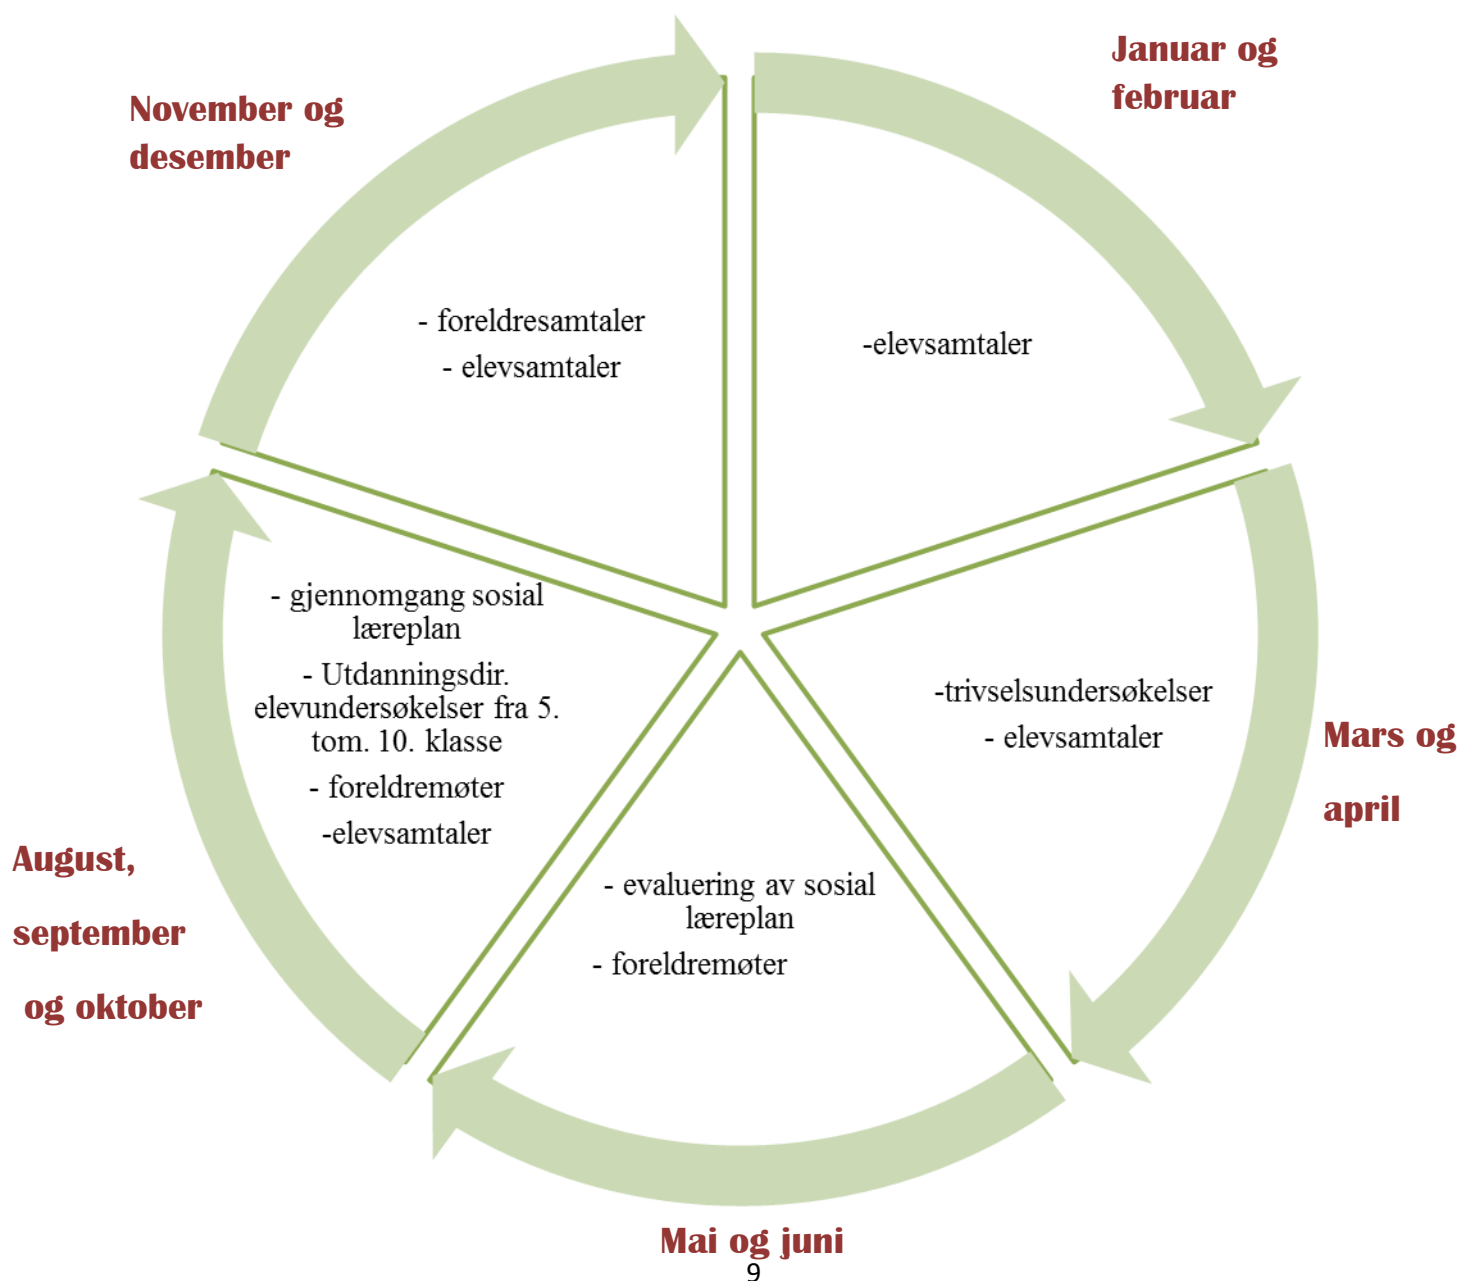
Januar og februar

-elevsamtaler

Mars og april

-trivselsundersøkelser
- elevsamtaler

Mai og juni

- evaluering av sosial læreplan
- foreldremøter

August, september og oktober

- gjennomgang sosial læreplan
- Utdanningsdir. elevundersøkelser fra 5. tom. 10. klasse
- foreldremøter
-elevsamtaler

November og desember

- foreldresamtaler
- elevsamtaler

9